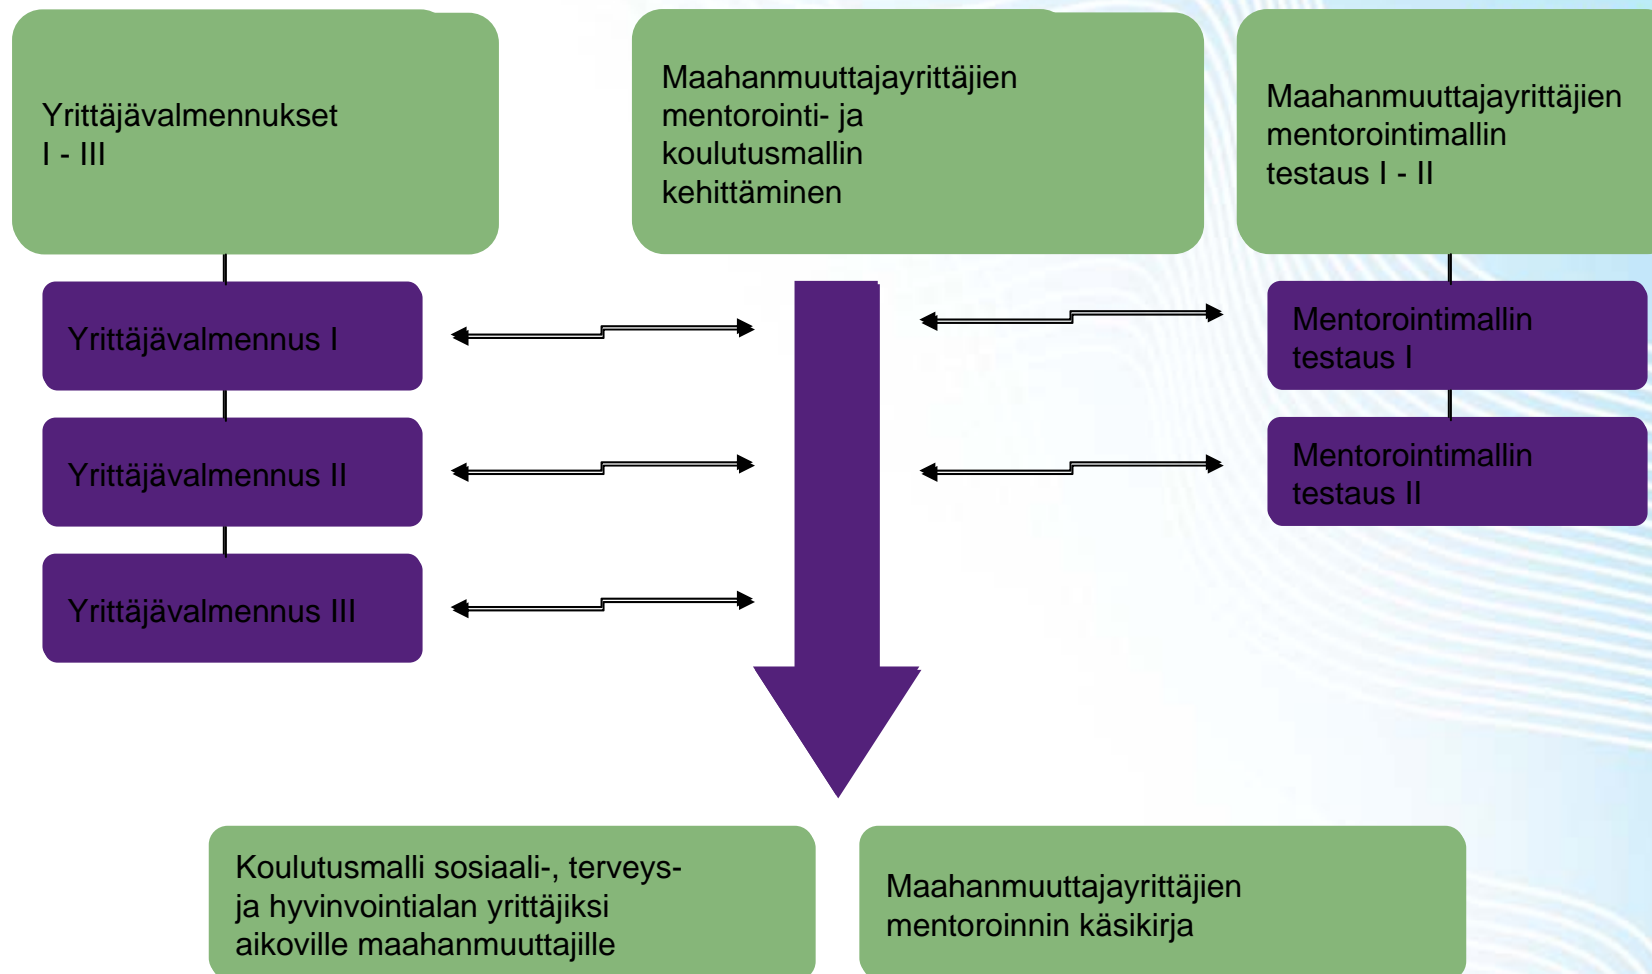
Yrittäjävalmennukset I - III

Maahanmuuttajayrittäjien mentorointi- ja koulutusmallin kehittäminen

Maahanmuuttajayrittäjien mentorointimallin testaus I - II

Yrittäjävalmennus I

Yrittäjävalmennus II

Yrittäjävalmennus III

Mentorointimallin testaus I

Mentorointimallin testaus II

Koulutusmalli sosiaali-, terveys- ja hyvinvointialan yrittäjiksi aikoville maahanmuuttajille

Maahanmuuttajayrittäjien mentoroinnin käsikirja